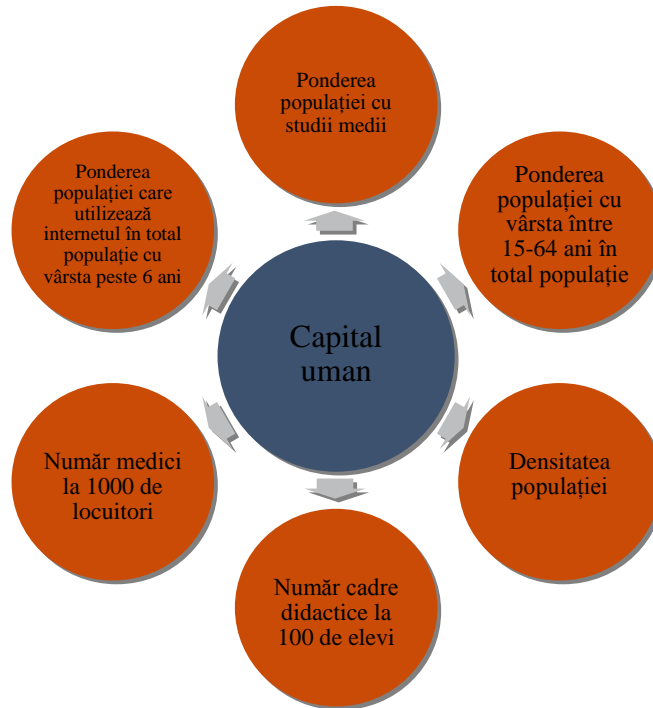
Capital uman

Ponderea populației cu studii medii

Ponderea populației cu vârsta între 15-64 ani în total populație

Densitatea populației

Număr cadre didactice la 100 de elevi

Număr medici la 1000 de locuitori

Ponderea populației care utilizează internetul în total populație cu vârsta peste 6 ani